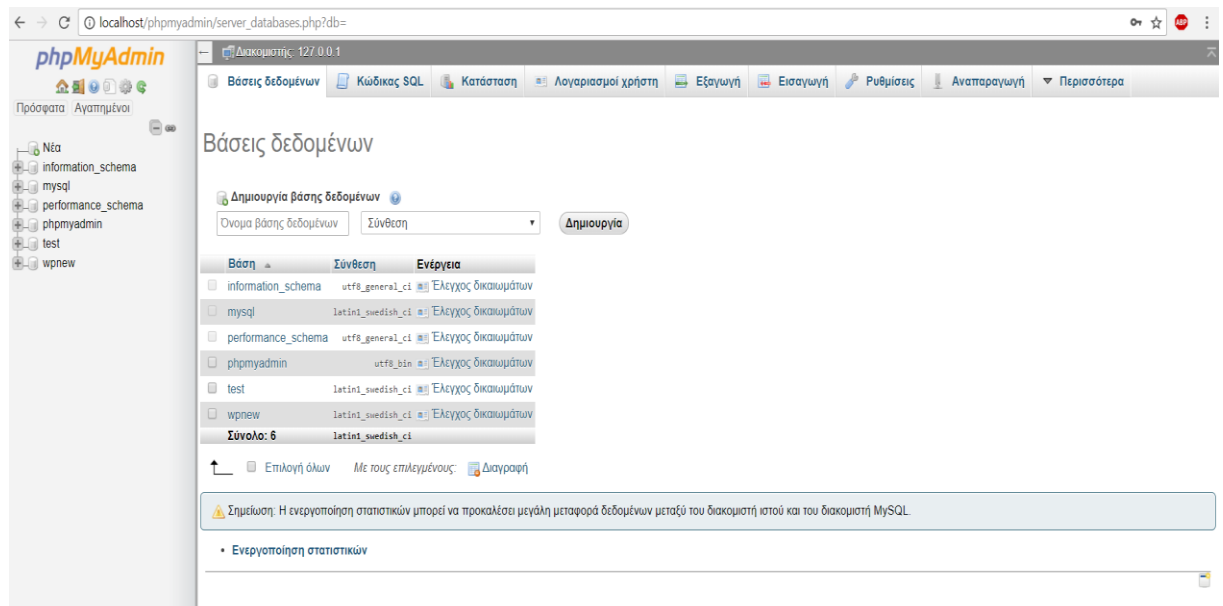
localhost/phpmyadmin/server_databases.php?db=

phpMyAdmin

Πρόσφατα Αγαπημένοι

Νέα
information_schema
mysql
performance_schema
phpmyadmin
test
wpnew

Διακομιστής: 127.0.0.1

Βάσεις δεδομένων | Κώδικας SQL | Κατάσταση | Λογαριασμοί χρήστη | Εξαγωγή | Εισαγωγή | Ρυθμίσεις | Αναπαραγωγή | Περισσότερα

Βάσεις δεδομένων

Δημιουργία βάσης δεδομένων

Όνομα βάσης δεδομένων | Σύνθεση | Δημιουργία

| Βάση | Σύνθεση | Ενέργεια |
|---|---|---|
| information_schema | utf8_general_ci | Έλεγχος δικαιωμάτων |
| mysql | latin1_swedish_ci | Έλεγχος δικαιωμάτων |
| performance_schema | utf8_general_ci | Έλεγχος δικαιωμάτων |
| phpmyadmin | utf8_bin | Έλεγχος δικαιωμάτων |
| test | latin1_swedish_ci | Έλεγχος δικαιωμάτων |
| wpnew | latin1_swedish_ci | Έλεγχος δικαιωμάτων |
| Σύνολο: 6 | latin1_swedish_ci | |

Επιλογή όλων  Με τους επιλεγμένους: Διαγραφή

Σημείωση: Η ενεργοποίηση στατιστικών μπορεί να προκαλέσει μεγάλη μεταφορά δεδομένων μεταξύ του διακομιστή ιστού και του διακομιστή MySQL.

• Ενεργοποίηση στατιστικών